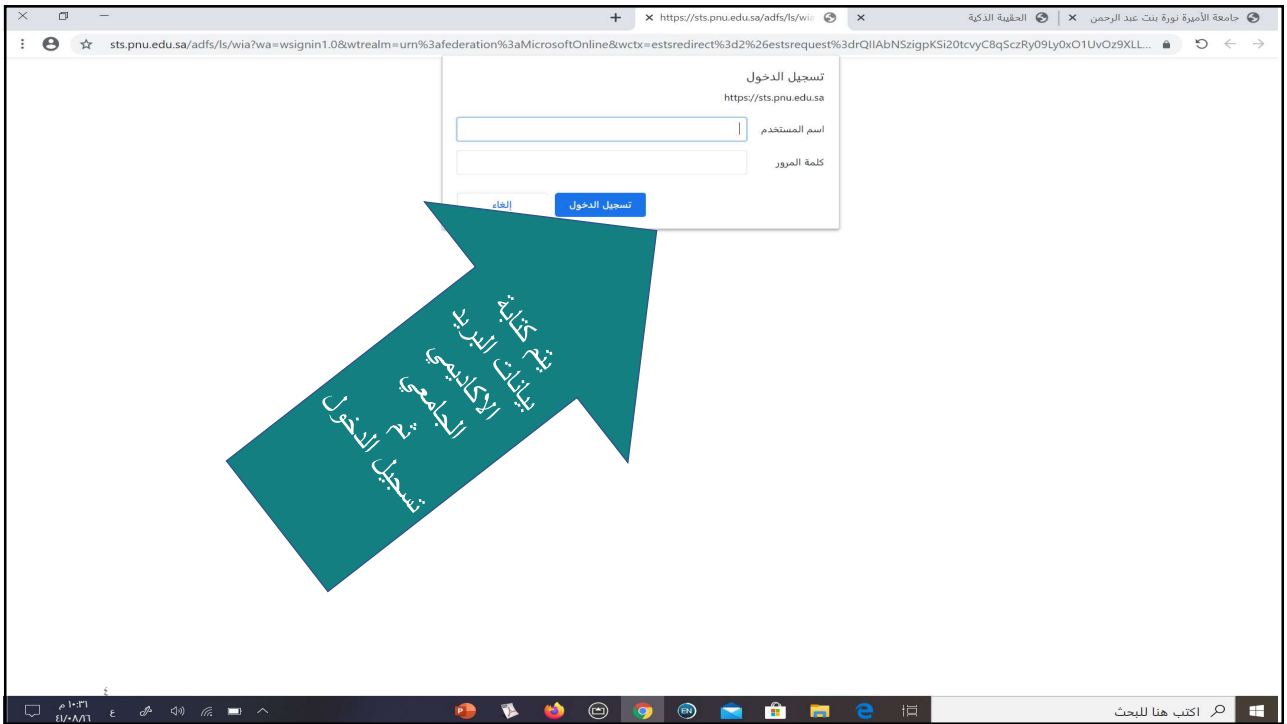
جامعة الأميرة نورة بنت عبد الرحمن ×
الحقيبة الذكية ×
https://sts.pnu.edu.sa/adfs/ls/wia ×

sts.pnu.edu.sa/adfs/ls/wia?wa=wsignin1.0&wtrealm=urn%3afederation%3aMicrosoftOnline&wctx=estsredirect%3d2%26estsrequest%3drQIIAbNSzigpKSi20tcvyC8qSczRy09Ly0xO1UvOz9XLL...

تسجيل الدخول
https://sts.pnu.edu.sa
اسم المستخدم
كلمة المرور
تسجيل الدخول
إلغاء

كتابة بيانات البريد الأكاديمي الجامعي ثم تسجيل الدخول

اكتب هنا للبحث
ع
١٠:٣١ م
٤١/٠٨/١٦